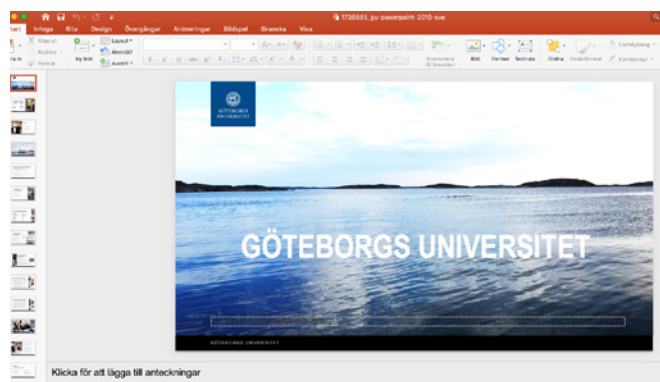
1738685_gu-powerpoint-2019-sve

Infoga Rita Design Övergångar Animeringar Bildspel Granska Visa

Klipp ut Kopiera Format Ny bild Layout Återställ Avsnitt

Konvertera till SmartArt Bild Former Textruta Ordna Snabbformat Formfyllning Konturlinje

GÖTEBORGS UNIVERSITET

GÖTEBORGS UNIVERSITET

GÖTEBORGS UNIVERSITET

Klicka för att lägga till anteckningar